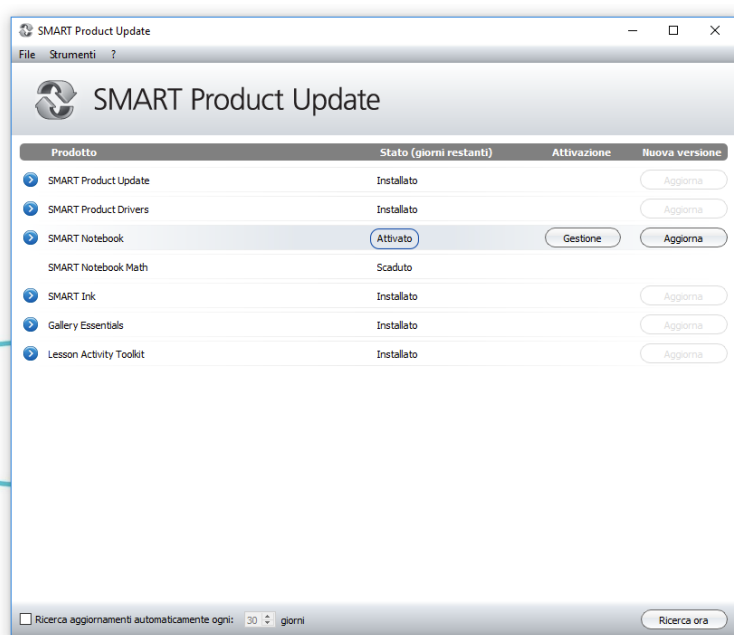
SMART Product Update

File Strumenti ?

SMART Product Update

| Prodotto | Stato (giorni restanti) | Attivazione | Nuova versione |
|---|---|---|---|
| SMART Product Update | Installato | | Aggiorna |
| SMART Product Drivers | Installato | | Aggiorna |
| SMART Notebook | Attivato | Gestione | Aggiorna |
| SMART Notebook Math | Scaduto | | |
| SMART Ink | Installato | | Aggiorna |
| Gallery Essentials | Installato | | Aggiorna |
| Lesson Activity Toolkit | Installato | | Aggiorna |

Ricerca aggiornamenti automaticamente ogni: 30 giorni

Ricerca ora